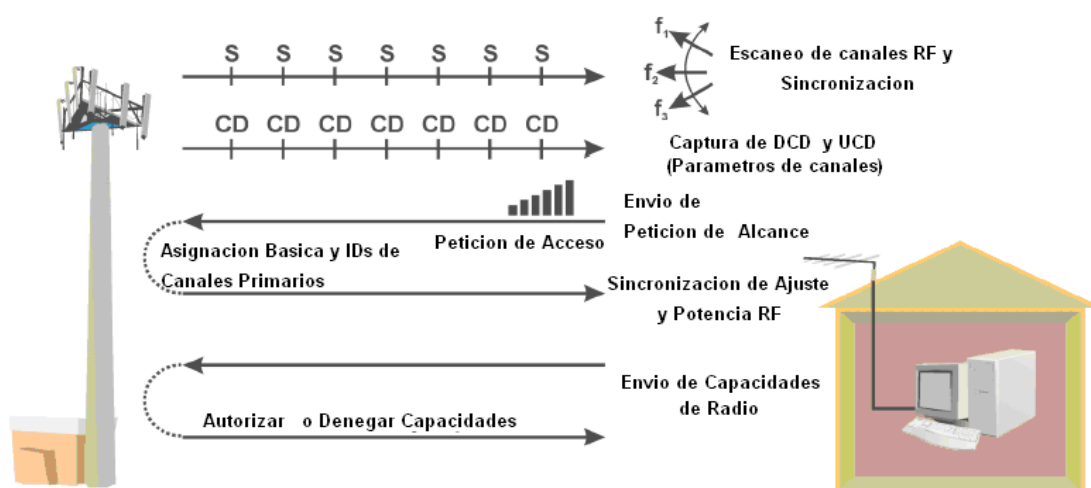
S S S S S S S

$f_1$
$f_2$
$f_3$

Escaneo de canales RF y Sincronizacion

CD CD CD CD CD CD CD

Captura de DCD y UCD (Parametros de canales)

Envio de Peticion de Alcance

Peticion de Acceso

Asignacion Basica y IDs de Canales Primarios

Sincronizacion de Ajuste y Potencia RF

Envio de Capacidades de Radio

Autorizar o Denegar Capacidades